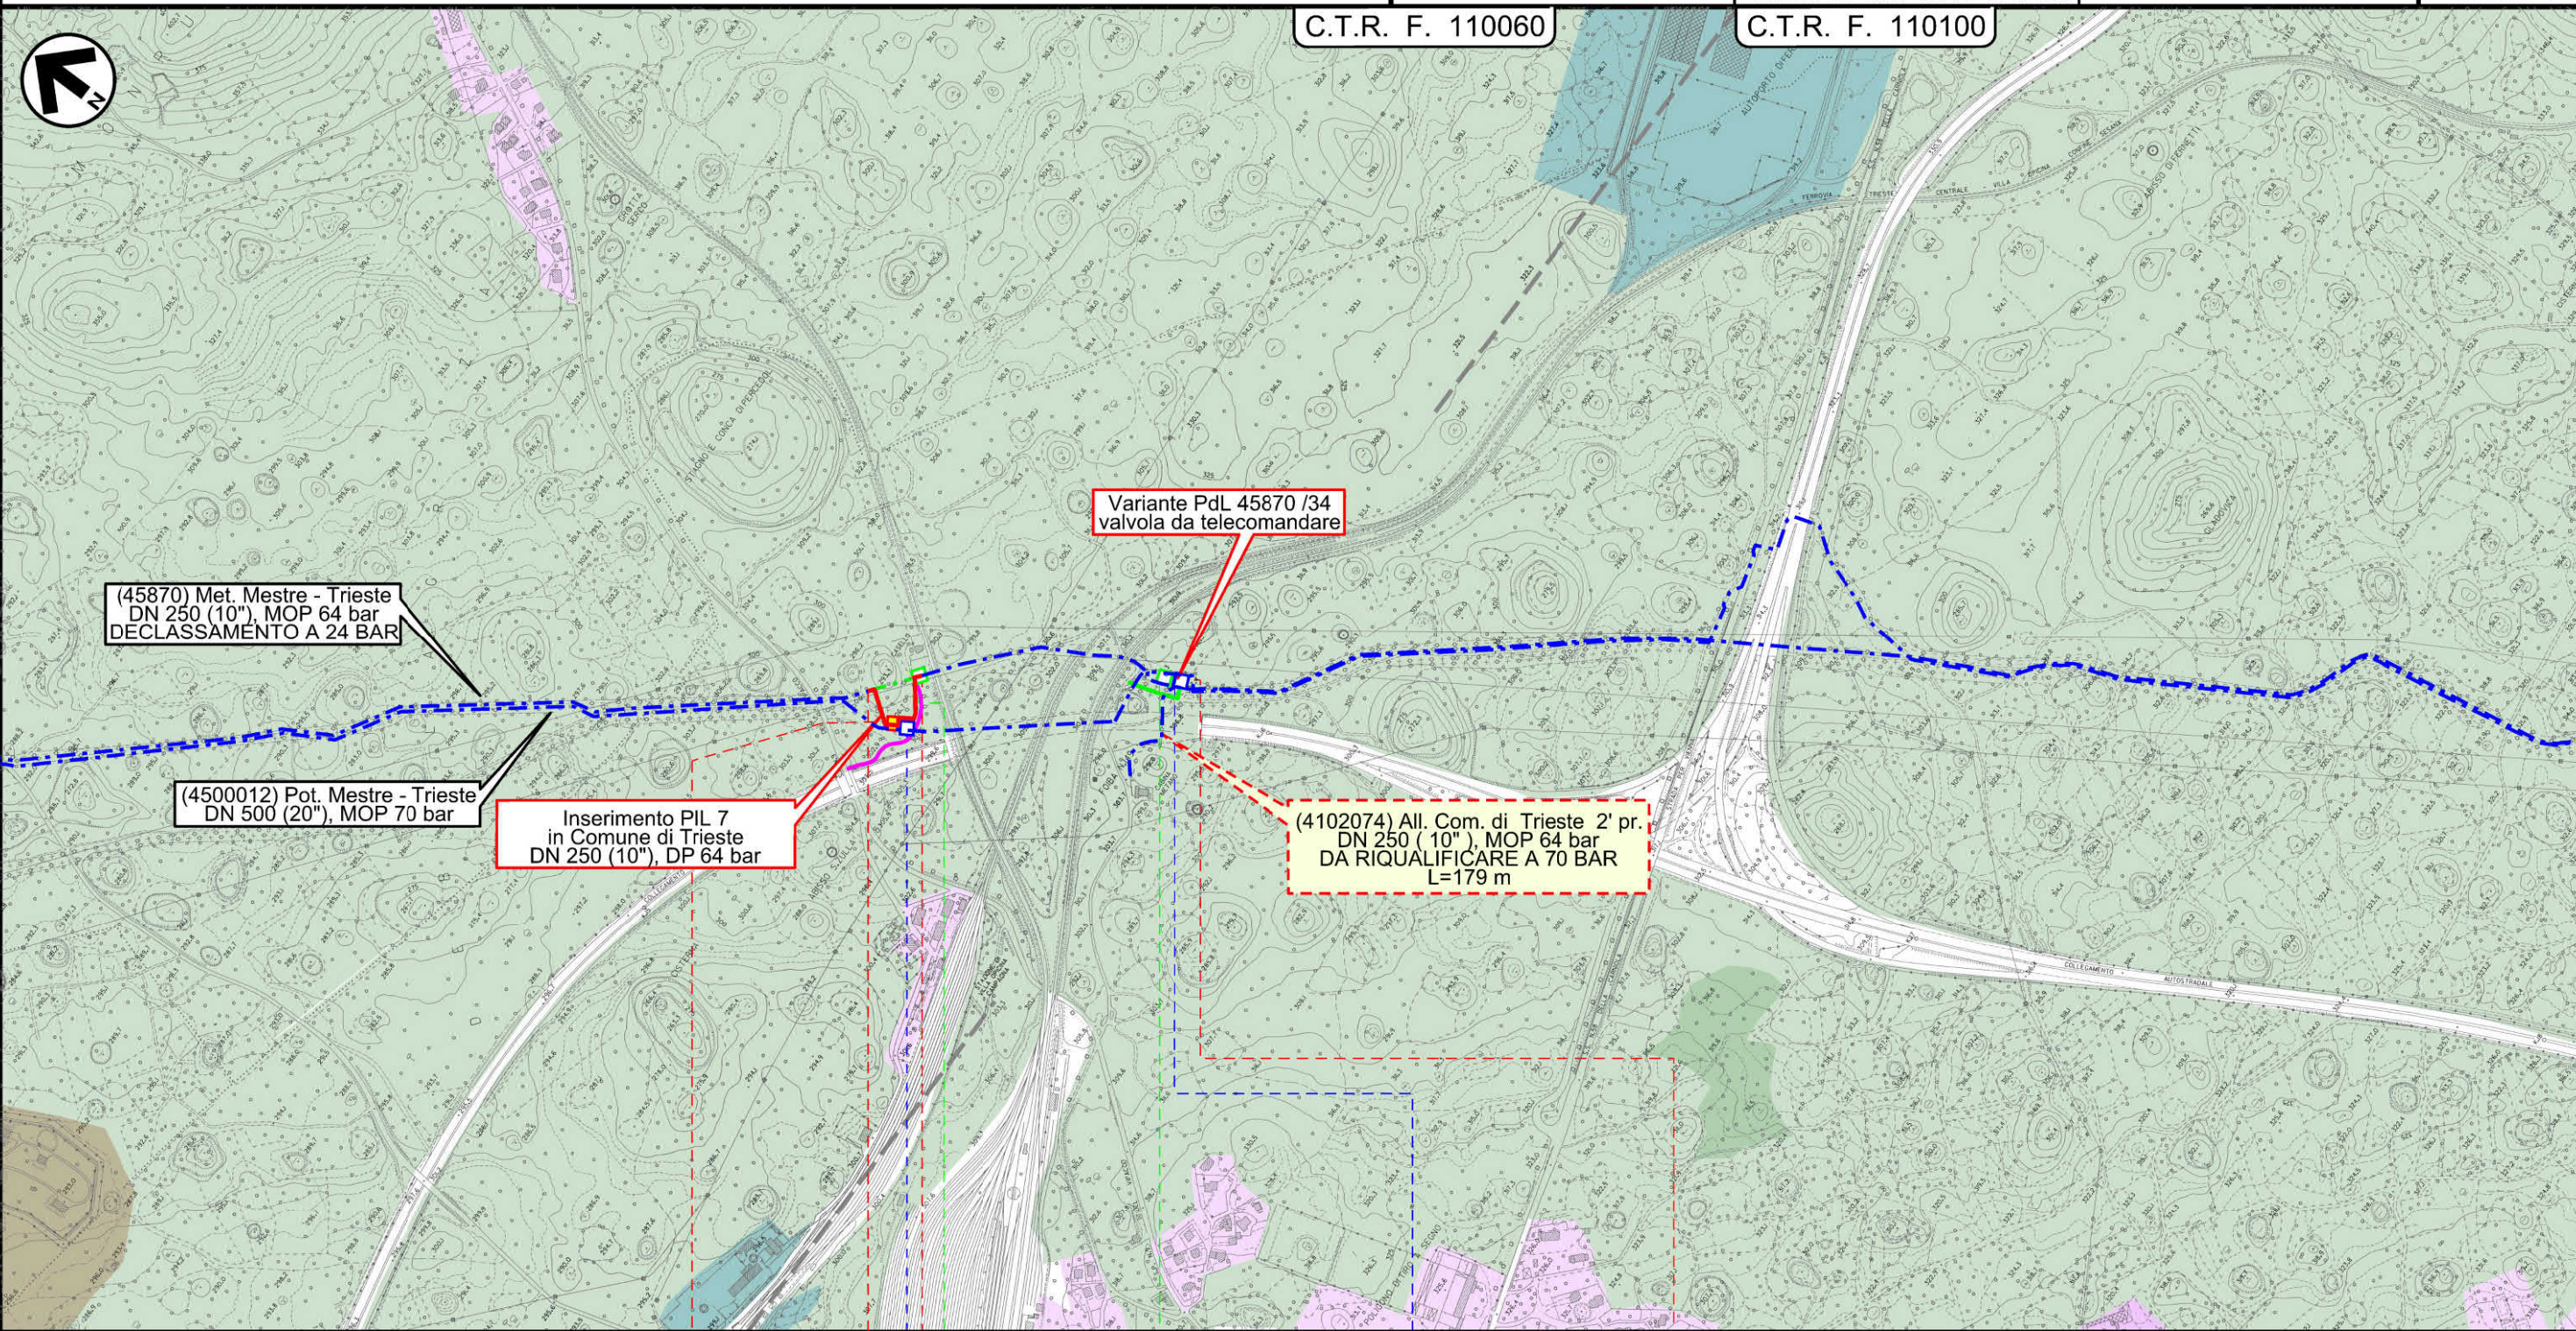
C.T.R. F. 110060

C.T.R. F. 110100

N

Variante PdL 45870 /34
valvola da telecomandare

(45870) Met. Mestre - Trieste
DN 250 (10"), MOP 64 bar
DECLASSAMENTO A 24 BAR

(4500012) Pot. Mestre - Trieste
DN 500 (20"), MOP 70 bar

Inserimento PIL 7
in Comune di Trieste
DN 250 (10"), DP 64 bar

(4102074) All. Com. di Trieste 2' pr.
DN 250 ( 10" ), MOP 64 bar
DA RIQUALIFICARE A 70 BAR
L=179 m